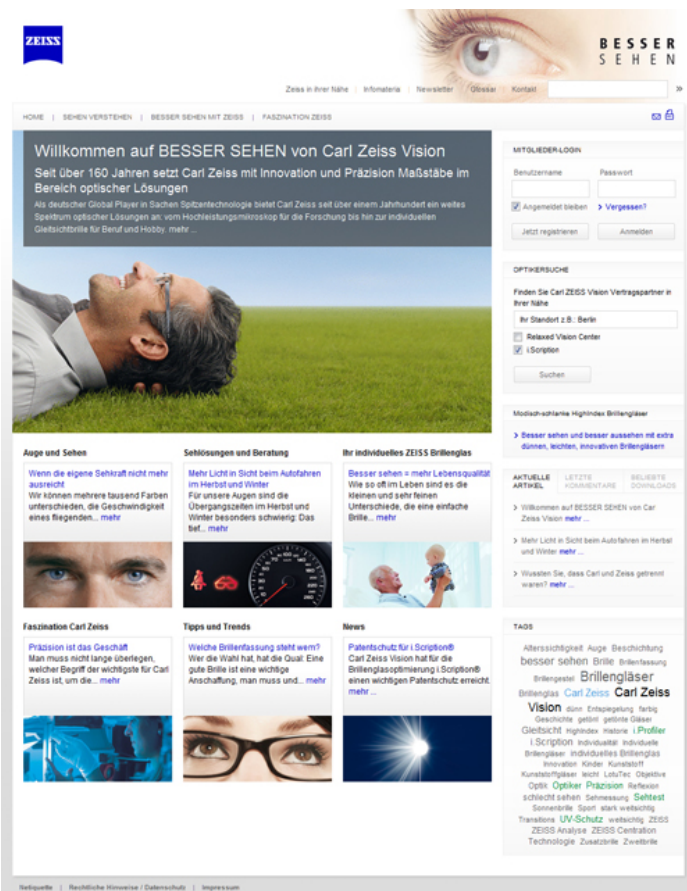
ZEISS

BESSER SEHEN

Zeiss in Ihrer Nähe | Infomateria | Newsletter | Glossar | Kontakt

HOME | SEHEN VERSTEHEN | BESSER SEHEN MIT ZEISS | FASZINATION ZEISS

Willkommen auf BESSER SEHEN von Carl Zeiss Vision

Seit über 160 Jahren setzt Carl Zeiss mit Innovation und Präzision Maßstäbe im Bereich optischer Lösungen

Als deutscher Global Player in Sachen Spitzentechnologie bietet Carl Zeiss seit über einem Jahrhundert ein weites Spektrum optischer Lösungen an: vom Hochleistungsmikroskop für die Forschung bis hin zur individuellen Gleitsichtbrille für Beruf und Hobby. mehr ...

MITGLIEDER-LOGIN

Benutzername

Passwort

Angemeldet bleiben

> Vergessen?

Jetzt registrieren

Anmelden

OPTIKERSUCHE

Finden Sie Carl ZEISS Vision Vertragspartner in Ihrer Nähe

Ihr Standort z.B.: Berlin

Relaxed Vision Center

i.Scription

Suchen

Modisch-schlanke HighIndex Brillengläser

> Besser sehen und besser aussehen mit extra dünnen, leichten, innovativen Brillengläsern

Auge und Sehen

Wenn die eigene Sehkraft nicht mehr ausreicht

Wir können mehrere tausend Farben unterschieden, die Geschwindigkeit eines fliegenden... mehr

Sehlösungen und Beratung

Mehr Licht in Sicht beim Autofahren im Herbst und Winter

Für unsere Augen sind die Übergangszeiten im Herbst und Winter besonders schwierig: Das tief... mehr

Ihr individuelles ZEISS Brillenglas

Besser sehen = mehr Lebensqualität

Wie so oft im Leben sind es die kleinen und sehr feinen Unterschiede, die eine einfache Brille... mehr

AKTUELLE ARTIKEL | LETZTE KOMMENTARE | BELIEBTE DOWNLOADS

> Willkommen auf BESSER SEHEN von Car Zeiss Vision mehr ...

> Mehr Licht in Sicht beim Autofahren im Herbst und Winter mehr ...

> Wussten Sie, dass Carl und Zeiss getrennt waren? mehr ...

Faszination Carl Zeiss

Präzision ist das Geschäft

Man muss nicht lange überlegen, welcher Begriff der wichtigste für Carl Zeiss ist, um die... mehr

Tipps und Trends

Welche Brillenfassung steht wem?

Wer die Wahl hat, hat die Qual: Eine gute Brille ist eine wichtige Anschaffung, man muss und... mehr

News

Patentschutz für i.Scription®

Carl Zeiss Vision hat für die Brillenglasoptimierung i.Scription® einen wichtigen Patentschutz erreicht. mehr ...

TAGS

Alterssichtigkeit Auge Beschichtung besser sehen Brille Brillenfassung Brillengestell Brillengläser Brillenglas Carl Zeiss Carl Zeiss Vision dünn Entspiegelung farbig Geschichte getönt getönte Gläser Gleitsicht HighIndex Historie i.Profiler i.Scription Individualität individuelle Brillengläser individuelles Brillenglas Innovation Kinder Kunststoff Kunststoffgläser leicht LotuTec Objektive Optik Optiker Präzision Reflexion schlecht sehen Sehmessung Sehtest Sonnenbrille Sport stark weitsichtig Transitions UV-Schutz weitsichtig ZEISS ZEISS Analyse ZEISS Centration Technologie Zusatzbrille Zweitbrille

Netiquette | Rechtliche Hinweise / Datenschutz | Impressum